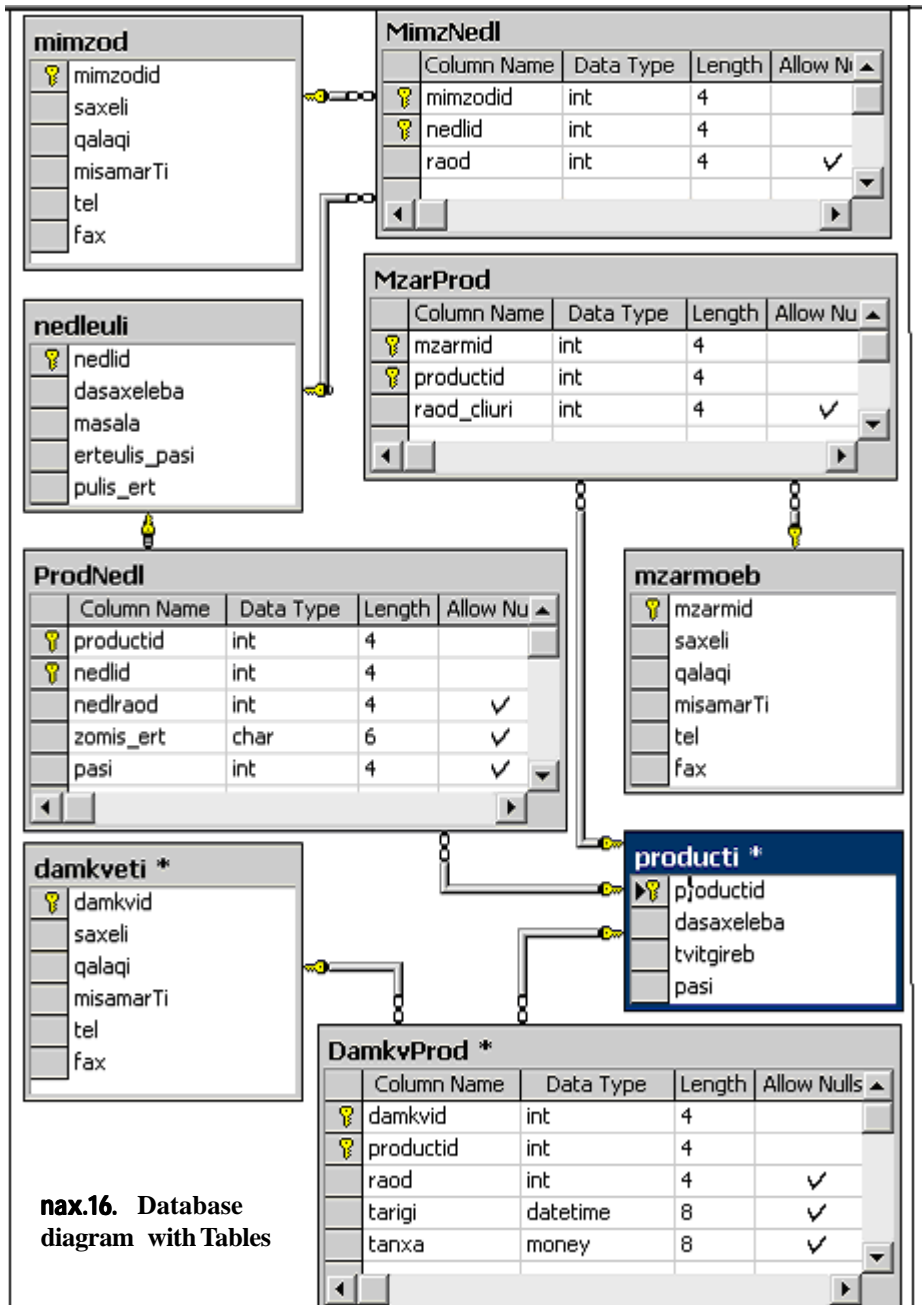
mimzod
mimzodid
saxeli
qalaqi
misamarTi
tel
fax

MimzNedl

| Column Name | Data Type | Length | Allow N |
|---|---|---|---|
| mimzodid | int | 4 | |
| nedlid | int | 4 | |
| raod | int | 4 | ✓ |

nedleuli
nedlid
dasaxeleba
masala
erteulis_pasi
pulis_ert

MzarProd

| Column Name | Data Type | Length | Allow Nu |
|---|---|---|---|
| mzarmid | int | 4 | |
| productid | int | 4 | |
| raod_cliuri | int | 4 | ✓ |

ProdNedl

| Column Name | Data Type | Length | Allow Nu |
|---|---|---|---|
| productid | int | 4 | |
| nedlid | int | 4 | |
| nedlraod | int | 4 | ✓ |
| zomis_ert | char | 6 | ✓ |
| pasi | int | 4 | ✓ |

mzarmoeb
mzarmid
saxeli
qalaqi
misamarTi
tel
fax

damkveti *
damkvid
saxeli
qalaqi
misamarTi
tel
fax

producti *
productid
dasaxeleba
tvitgireb
pasi

DamkvProd *

| Column Name | Data Type | Length | Allow Nulls |
|---|---|---|---|
| damkvid | int | 4 | |
| productid | int | 4 | |
| raod | int | 4 | ✓ |
| tarigi | datetime | 8 | ✓ |
| tanxa | money | 8 | ✓ |

nax.16. Database diagram with Tables